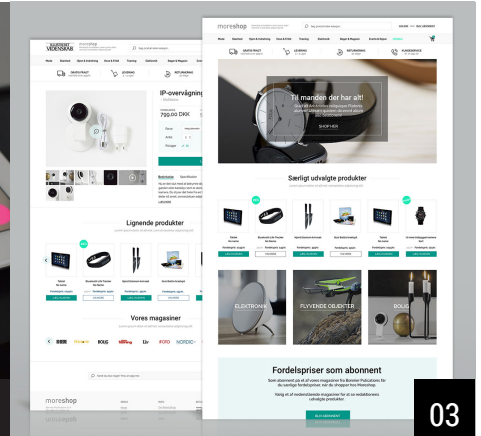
moreshop

Til manden der har alt!

SHOP HER

Særligt udvalgte produkter

ELEKTRONIK

FLYVENDE OBJEKTER

BOLIG

Fordelspriser som abonnent

IP-overvågning

700,00 DKK

Lignende produkter

Vores magasiner

BOLIG

moreshop

03